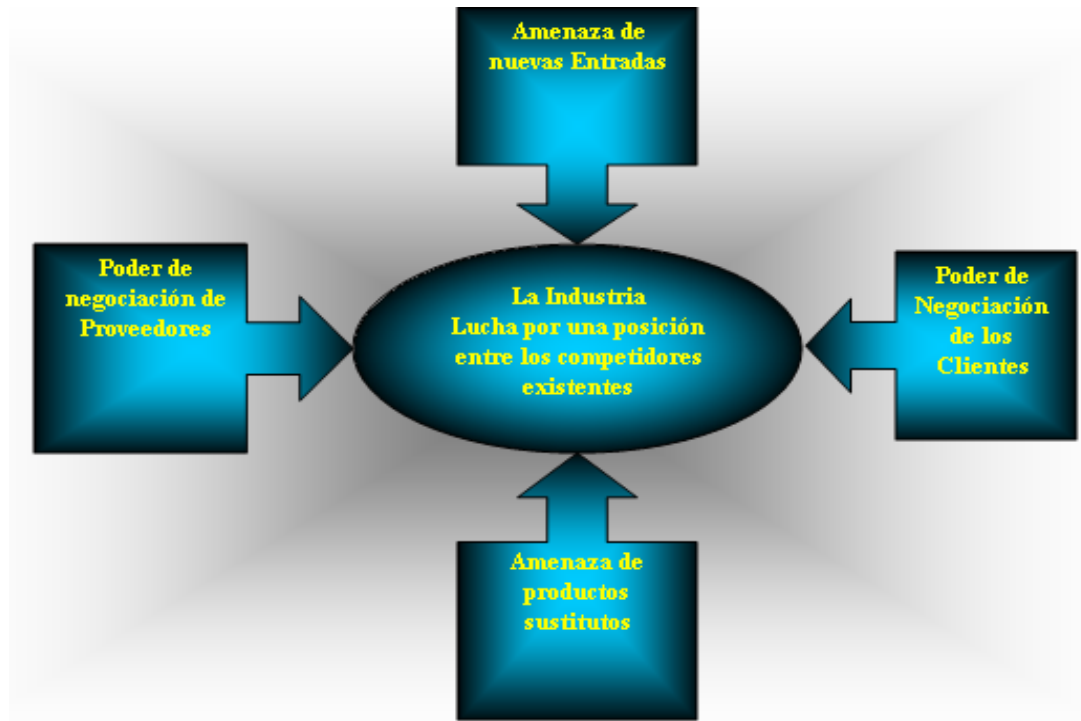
Amenaza de nuevas Entradas

Poder de negociación de Proveedores

La Industria
Lucha por una posición entre los competidores existentes

Poder de Negociación de los Clientes

Amenaza de productos sustitutos